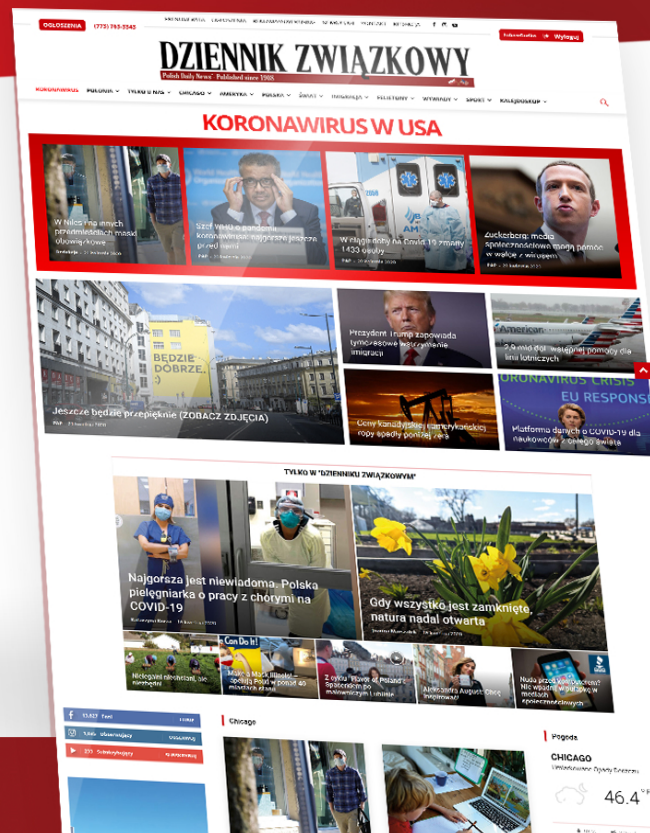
OGŁOSZENIA (773) 763-3343

Wyloguj

DZIENNIK ZWIĄZKOWY

Polish Daily News · Published since 1908

KORONAWIRUS POLONIK TYLKO U NAS CHICAGO AMERYKA POLSKA ŚWIAT FELIETONY WYWIADY SPORT KALEJDOSKOP

KORONAWIRUS W USA

W Niles i w innych przedmieściach maski obowiązkowe

Szef WHO o pandemii koronawirusa: najgorsze jeszcze przed nami

W stanie Illinois na Covid-19 zmarły 1433 osoby

Zuckerberg: media społecznościowe mogą pomóc w walce z wirusem

Prezydent Trump zapowiada tymczasowe wstrzymanie imigracji

BĘDZIE DOBRZE. :)

Jeszcze będzie przepięknie (ZOBACZ ZDJĘCIA)

Ceny kanadyjskiej i amerykańskiej ropy spadły poniżej zera

CORONAVIRUS CRISIS EU RESPONSE

Platforma danych o COVID-19 dla naukowców z całego świata

TYLKO W "DZIENNIKU ZWIĄZKOWYM"

Najgorsza jest niewiadoma. Polska pielęgniarka o pracy z chorymi na COVID-19

Gdy wszystko jest zamknięte, natura nadal otwarta

Can Do It!

Chicago

Pogoda

CHICAGO

46.4